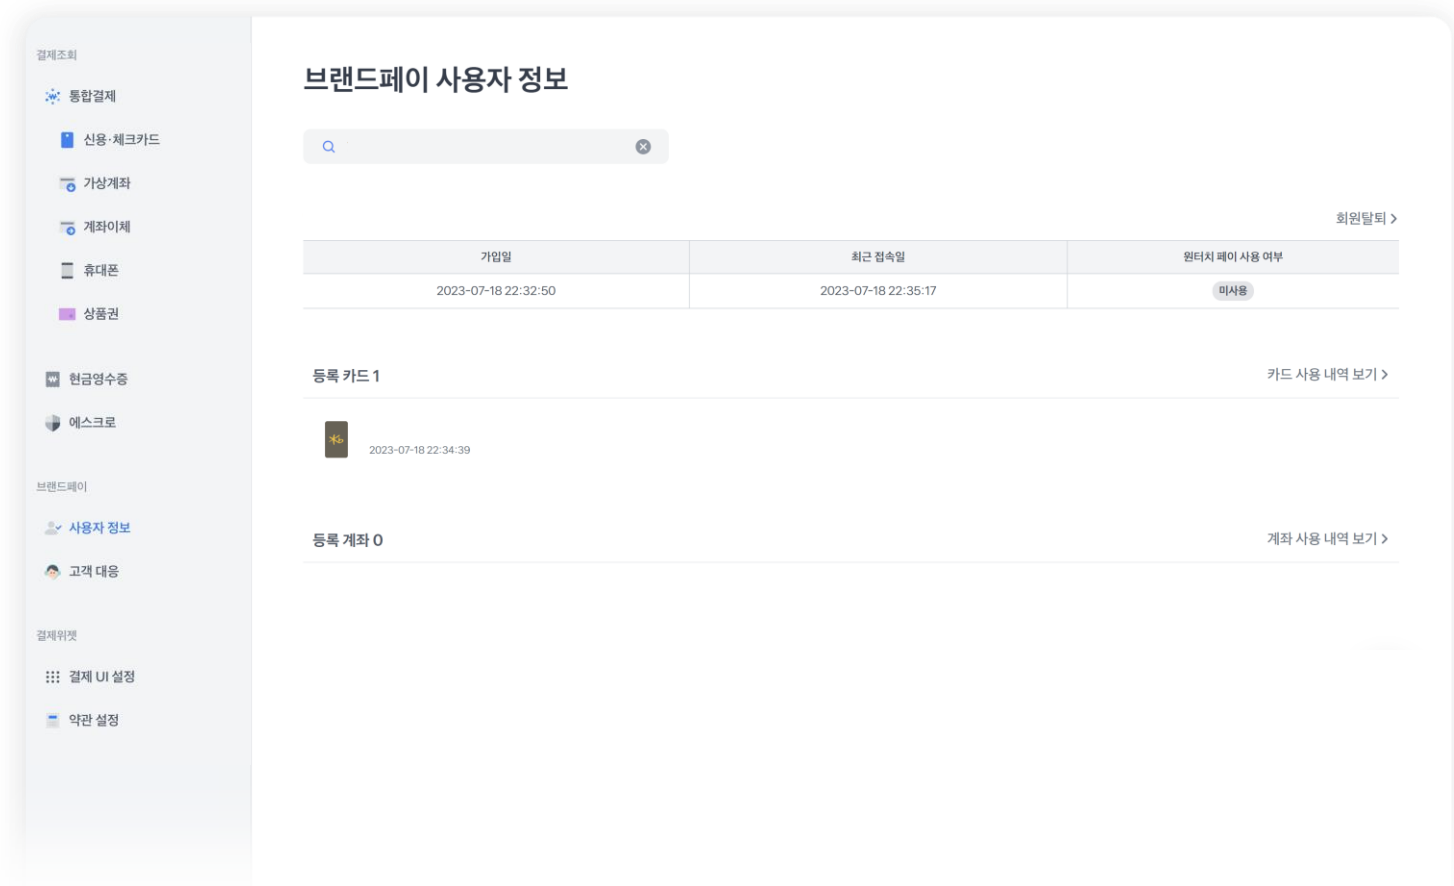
결제조회

통합결제

신용·체크카드

가상계좌

계좌이체

휴대폰

상품권

현금영수증

에스크로

브랜드페이

사용자 정보

고객 대응

결제위젯

결제 UI 설정

약관 설정

브랜드페이 사용자 정보

회원탈퇴 >

| 가입일 | 최근 접속일 | 원터치 페이 사용 여부 |
|---|---|---|
| 2023-07-18 22:32:50 | 2023-07-18 22:35:17 | 미사용 |

등록 카드 1

카드 사용 내역 보기 >

2023-07-18 22:34:39

등록 계좌 0

계좌 사용 내역 보기 >